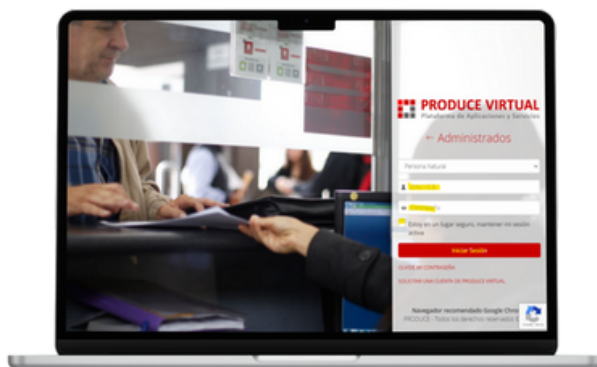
PRODUCE VIRTUAL
Plataforma de Aplicaciones y Servicios

← Administrados

Persona natural

Estoy en un lugar seguro, mantener mi sesión activa

Iniciar Sesión

OLVIDÉ MI CONTRASEÑA

SOLICITAR UNA CUENTA DE PRODUCE VIRTUAL

Navegador recomendado Google Chro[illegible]
PRODUCE - Todos los derechos reservados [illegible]